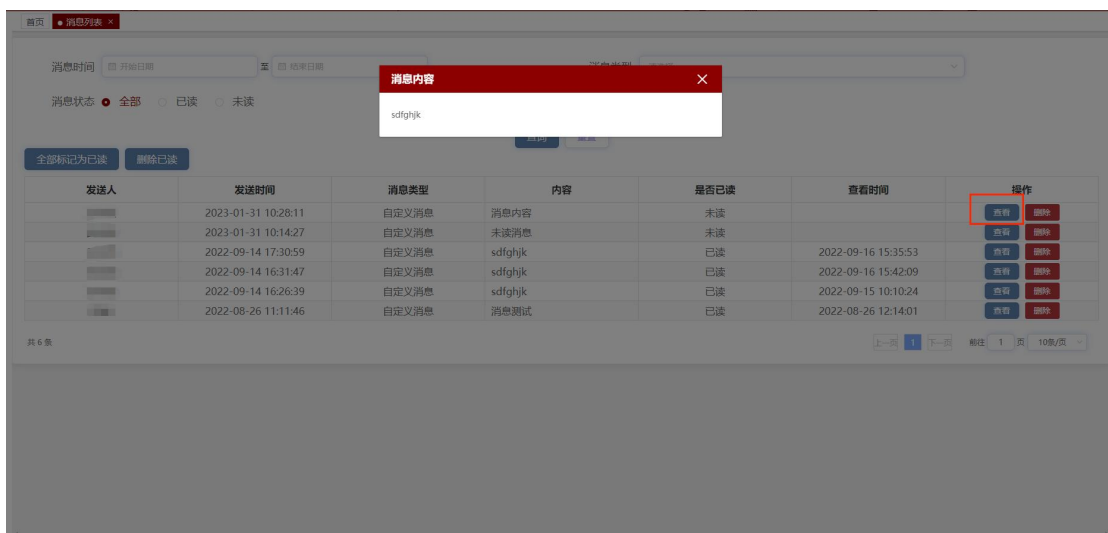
首页 ● 消息列表 ×

消息时间 开始日期 至 结束日期 消息类型 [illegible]

消息状态 ● 全部 ○ 已读 ○ 未读

查询 重置

消息内容 ×

sdfghjk

全部标记为已读 删除已读

| 发送人 | 发送时间 | 消息类型 | 内容 | 是否已读 | 查看时间 | 操作 |
|---|---|---|---|---|---|---|
| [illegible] | 2023-01-31 10:28:11 | 自定义消息 | 消息内容 | 未读 | | 查看 删除 |
| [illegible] | 2023-01-31 10:14:27 | 自定义消息 | 未读消息 | 未读 | | 查看 删除 |
| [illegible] | 2022-09-14 17:30:59 | 自定义消息 | sdfghjk | 已读 | 2022-09-16 15:35:53 | 查看 删除 |
| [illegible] | 2022-09-14 16:31:47 | 自定义消息 | sdfghjk | 已读 | 2022-09-16 15:42:09 | 查看 删除 |
| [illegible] | 2022-09-14 16:26:39 | 自定义消息 | sdfghjk | 已读 | 2022-09-15 10:10:24 | 查看 删除 |
| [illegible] | 2022-08-26 11:11:46 | 自定义消息 | 消息测试 | 已读 | 2022-08-26 12:14:01 | 查看 删除 |

共 6 条

上一页 1 下一页 前往 1 页 10条/页